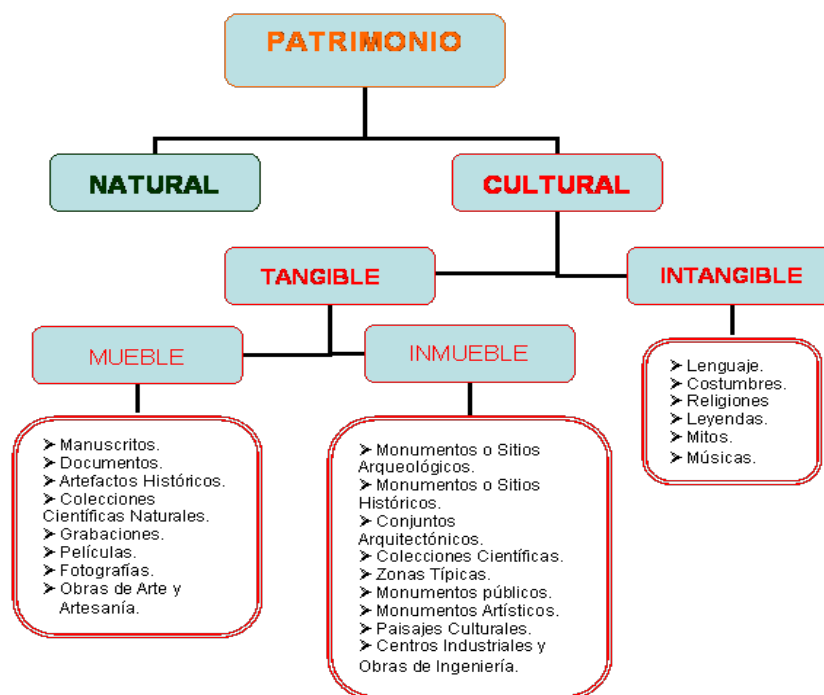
PATRIMONIO

NATURAL

CULTURAL

TANGIBLE

INTANGIBLE

MUEBLE

INMUEBLE

➢ Manuscritos.
➢ Documentos.
➢ Artefactos Históricos.
➢ Colecciones Científicas Naturales.
➢ Grabaciones.
➢ Películas.
➢ Fotografías.
➢ Obras de Arte y Artesanía.

➢ Monumentos o Sitios Arqueológicos.
➢ Monumentos o Sitios Históricos.
➢ Conjuntos Arquitectónicos.
➢ Colecciones Científicas.
➢ Zonas Típicas.
➢ Monumentos públicos.
➢ Monumentos Artísticos.
➢ Paisajes Culturales.
➢ Centros Industriales y Obras de Ingeniería.

➢ Lenguaje.
➢ Costumbres.
➢ Religiones
➢ Leyendas.
➢ Mitos.
➢ Músicas.